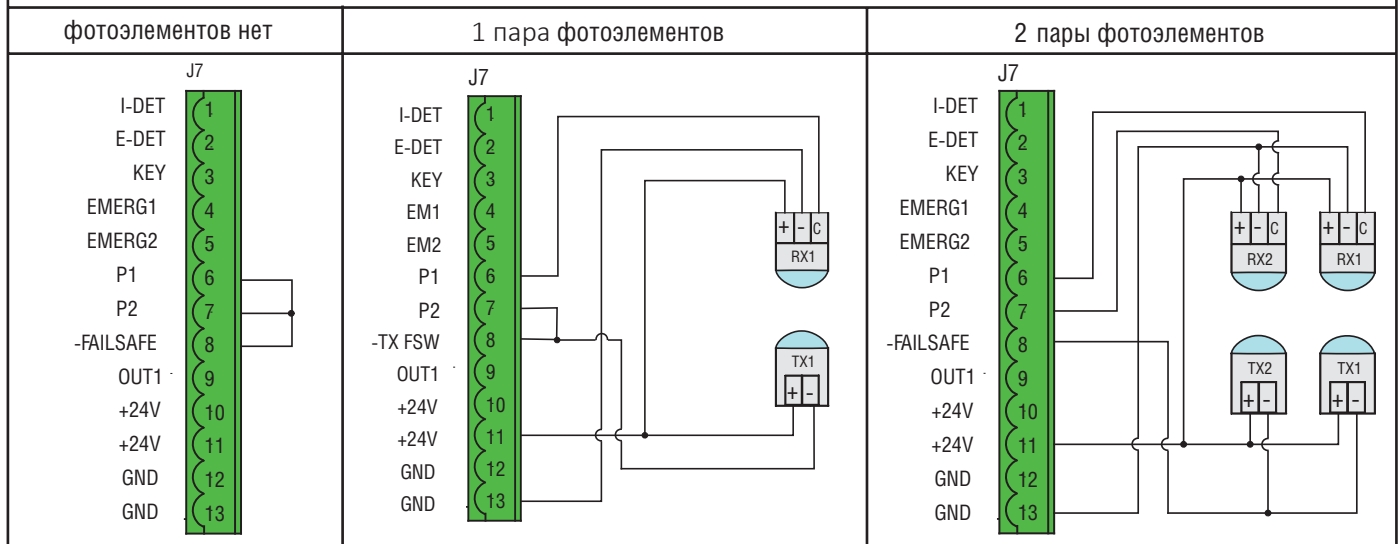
| фотоэлементов нет | 1 пара фотоэлементов | 2 пары фотоэлементов |
|---|---|---|
| J7 | J7 | J7 |

I-DET 1
E-DET 2
KEY 3
EMERG1 4
EMERG2 5
P1 6
P2 7
-FAILSAFE 8
OUT1 9
+24V 10
+24V 11
GND 12
GND 13

I-DET 1
E-DET 2
KEY 3
EM1 4
EM2 5
P1 6
P2 7
-TX FSW 8
OUT1 9
+24V 10
+24V 11
GND 12
GND 13

+ - C
RX1
TX1
+ -

I-DET 1
E-DET 2
KEY 3
EMERG1 4
EMERG2 5
P1 6
P2 7
-FAILSAFE 8
OUT1 9
+24V 10
+24V 11
GND 12
GND 13

+ - C
RX2
+ - C
RX1
TX2
+ -
TX1
+ -